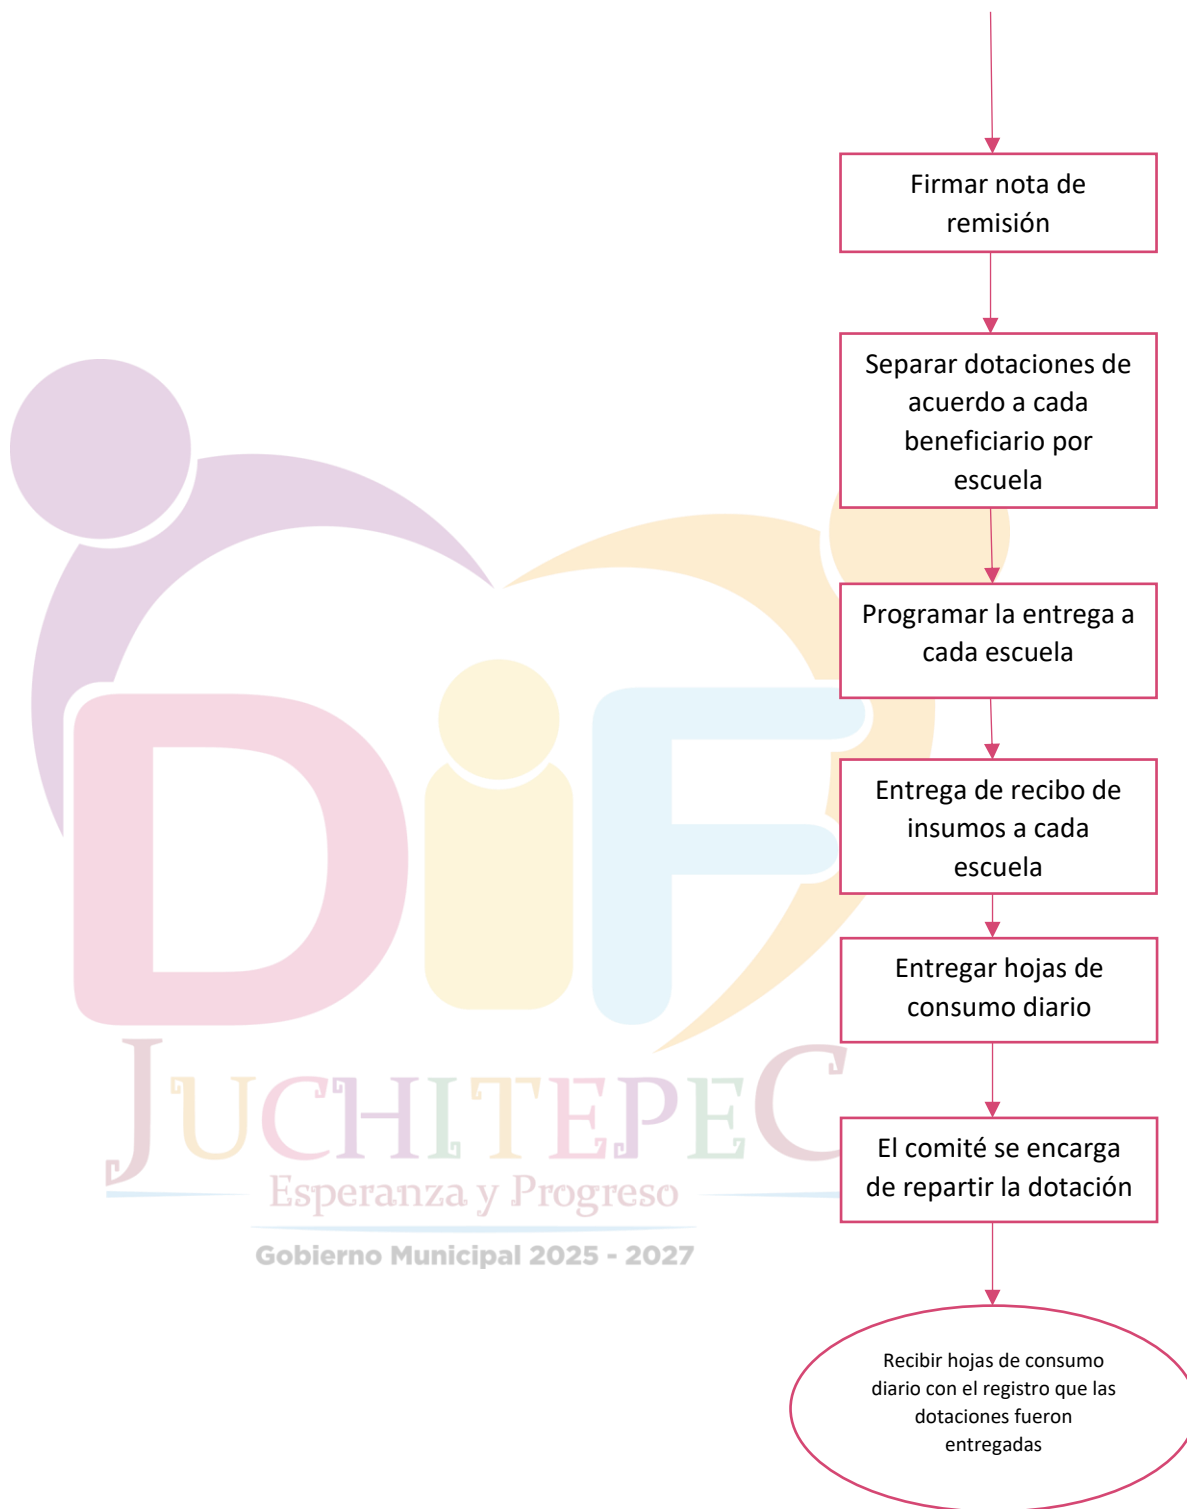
Firmar nota de remisión

Separar dotaciones de acuerdo a cada beneficiario por escuela

Programar la entrega a cada escuela

Entrega de recibo de insumos a cada escuela

Entregar hojas de consumo diario

El comité se encarga de repartir la dotación

Recibir hojas de consumo diario con el registro que las dotaciones fueron entregadas

DIF
JUCHITEPEC
Esperanza y Progreso
Gobierno Municipal 2025 - 2027